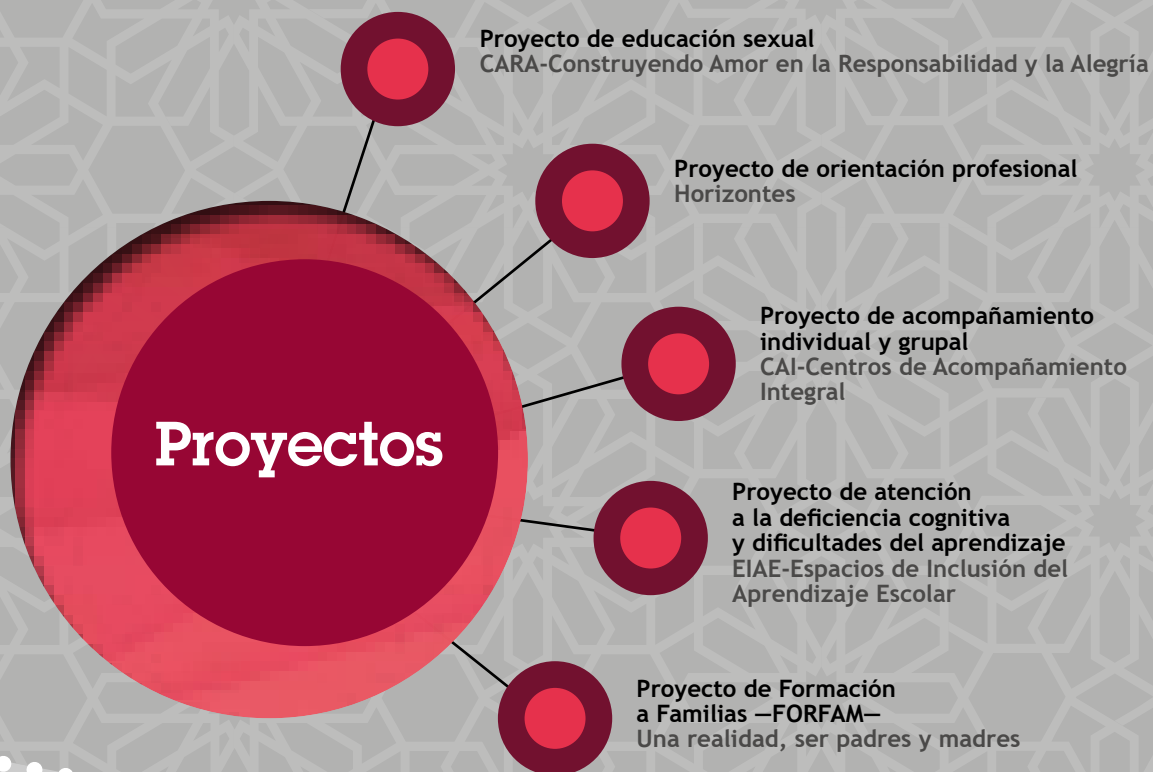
Proyectos

Proyecto de educación sexual
CARA-Construyendo Amor en la Responsabilidad y la Alegría

Proyecto de orientación profesional
Horizontes

Proyecto de acompañamiento individual y grupal
CAI-Centros de Acompañamiento Integral

Proyecto de atención a la deficiencia cognitiva y dificultades del aprendizaje
EIAE-Espacios de Inclusión del Aprendizaje Escolar

Proyecto de Formación a Familias —FORFAM—
Una realidad, ser padres y madres